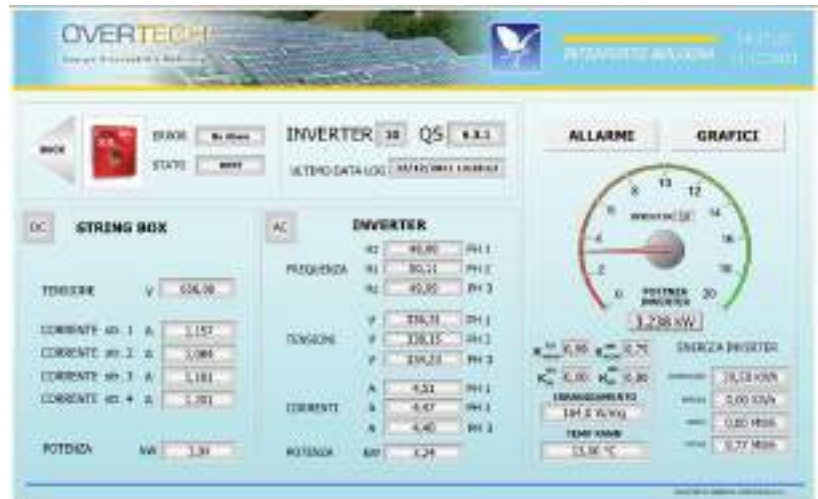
OVERTECH

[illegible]

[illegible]

BACK

ERROR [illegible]

STATE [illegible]

INVERTER 10 QS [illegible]

ULTIMO DATA LOG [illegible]

ALLARME

GRAFICI

DC

STRING BOX

TENSIONE V 636,00

CORRENTE str. 1 A 1,157

CORRENTE str. 2 A 1,088

CORRENTE str. 3 A 1,181

CORRENTE str. 4 A 1,201

POTENZA kW 3,30

AC

INVERTER

FREQUENZA Hz 49,99 PH 1

Hz 50,11 PH 2

Hz 49,95 PH 3

TENSIONE V 236,70 PH 1

V 238,15 PH 2

V 234,23 PH 3

CORRENTE A 4,51 PH 1

A 4,47 PH 2

A 4,40 PH 3

POTENZA kW 3,24

0 2 4 6 8 10 12 14 16 18 20

POTENZA INVERTER

3,288 kW

0,86 0,75

0,00 0,00

IRRAGGIAMENTO

164,8 W/mq

TEMP. AMB.

15,90 °C

ENERGIA INVERTER

18,58 KWh

0,00 KWh

0,00 MWh

0,77 MWh

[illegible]